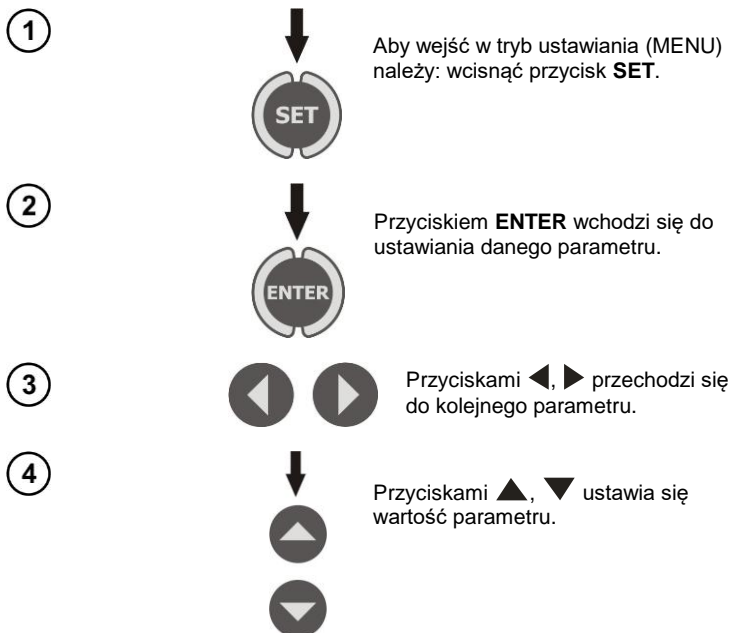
1

SET

Aby wejść w tryb ustawiania (MENU) należy: wcisnąć przycisk **SET**.

2

ENTER

Przyciskiem **ENTER** wchodzi się do ustawiania danego parametru.

3

Przyciskami ◀, ▶ przechodzi się do kolejnego parametru.

4

Przyciskami ▲, ▼ ustawia się wartość parametru.